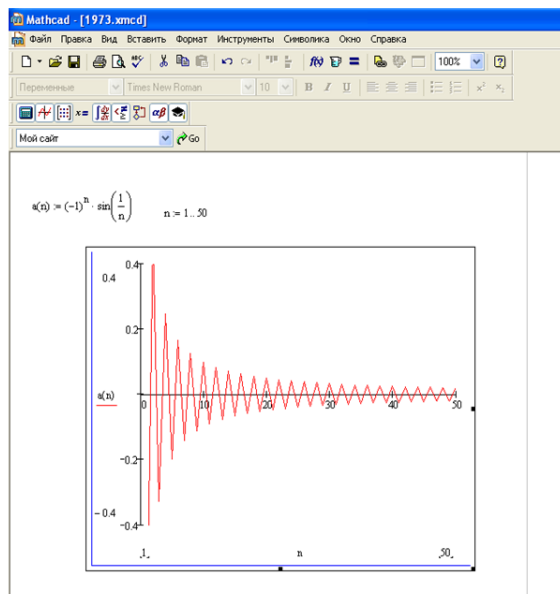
Mathcad - [1973.xmcd]

Файл Правка Вид Вставить Формат Инструменты Символика Окно Справка

100%

Переменные Times New Roman 10 B I U

Мой сайт Go

$a(n) := (-1)^n \cdot \sin\left(\frac{1}{n}\right)$ $n := 1..50$

0.4
0.4
0.2
a(n)
0
10
20
30
40
50
−0.2
−0.4
−0.4
1
n
50